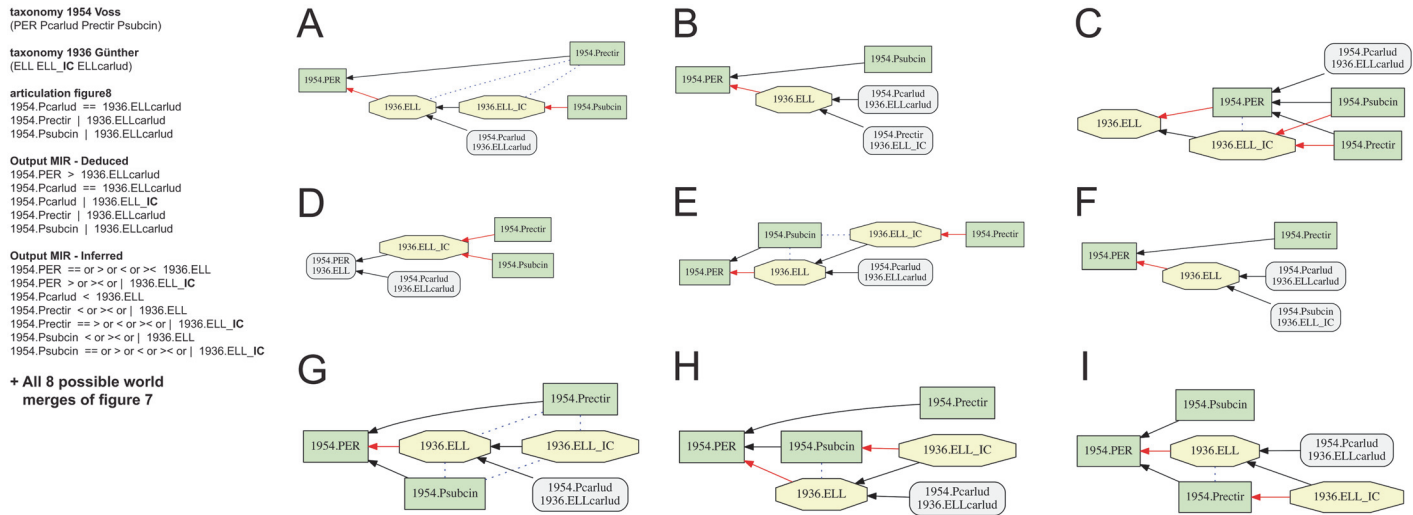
**taxonomy 1954 Voss**
(PER Pcarlud Prectir Psubcin)

**taxonomy 1936 Günther**
(ELL ELL_**IC** ELLcarlud)

**articulation figure8**
1954.Pcarlud == 1936.ELLcarlud
1954.Prectir | 1936.ELLcarlud
1954.Psubcin | 1936.ELLcarlud

**Output MIR - Deduced**
1954.PER > 1936.ELLcarlud
1954.Pcarlud == 1936.ELLcarlud
1954.Pcarlud | 1936.ELL_**IC**
1954.Prectir | 1936.ELLcarlud
1954.Psubcin | 1936.ELLcarlud

**Output MIR - Inferred**
1954.PER == or > or < or >< 1936.ELL
1954.PER > or >< or | 1936.ELL_**IC**
1954.Pcarlud < 1936.ELL
1954.Prectir < or >< or | 1936.ELL
1954.Prectir == > or < or >< or | 1936.ELL_**IC**
1954.Psubcin < or >< or | 1936.ELL
1954.Psubcin == or > or < or >< or | 1936.ELL_**IC**

**+ All 8 possible world merges of figure 7**

A
1954.Prectir
1954.PER
1936.ELL
1936.ELL_IC
1954.Psubcin
1954.Pcarlud
1936.ELLcarlud

B
1954.Psubcin
1954.PER
1936.ELL
1954.Pcarlud
1936.ELLcarlud
1954.Prectir
1936.ELL_IC

C
1954.Pcarlud
1936.ELLcarlud
1954.PER
1954.Psubcin
1936.ELL
1936.ELL_IC
1954.Prectir

D
1936.ELL_IC
1954.Prectir
1954.PER
1936.ELL
1954.Psubcin
1954.Pcarlud
1936.ELLcarlud

E
1954.Psubcin
1936.ELL_IC
1954.Prectir
1954.PER
1936.ELL
1954.Pcarlud
1936.ELLcarlud

F
1954.Prectir
1954.PER
1936.ELL
1954.Pcarlud
1936.ELLcarlud
1954.Psubcin
1936.ELL_IC

G
1954.Prectir
1954.PER
1936.ELL
1936.ELL_IC
1954.Psubcin
1954.Pcarlud
1936.ELLcarlud

H
1954.Prectir
1954.PER
1954.Psubcin
1936.ELL_IC
1936.ELL
1954.Pcarlud
1936.ELLcarlud

I
1954.Psubcin
1954.PER
1936.ELL
1954.Pcarlud
1936.ELLcarlud
1954.Prectir
1936.ELL_IC